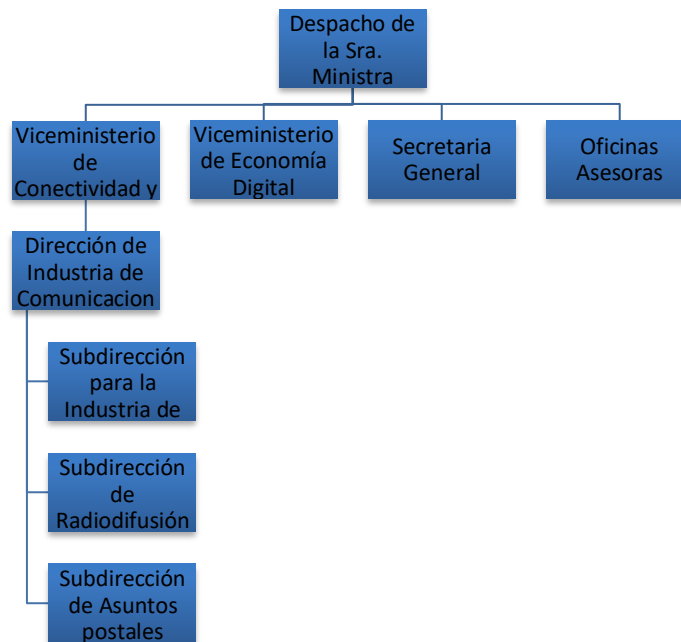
Despacho de la Sra. Ministra

Viceministerio de Conectividad y

Viceministerio de Economía Digital

Secretaria General

Oficinas Asesoras

Dirección de Industria de Comunicacion

Subdirección para la Industria de

Subdirección de Radiodifusión

Subdirección de Asuntos postales